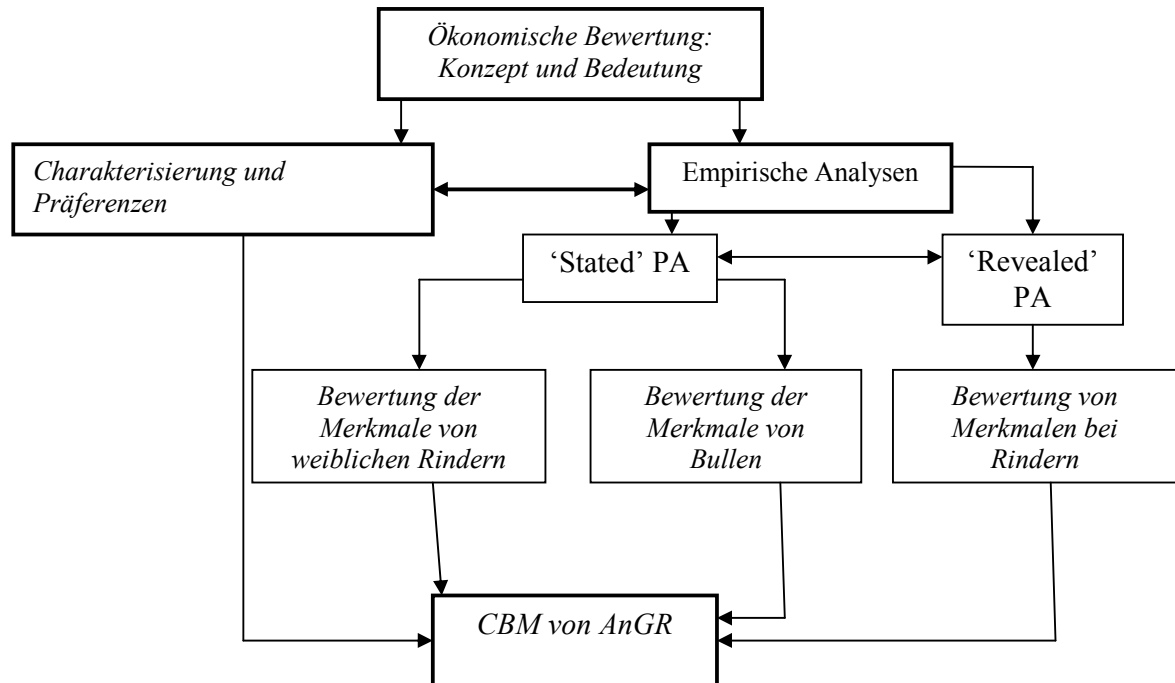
Ökonomische Bewertung: Konzept und Bedeutung

Charakterisierung und Präferenzen

Empirische Analysen

'Stated' PA

'Revealed' PA

Bewertung der Merkmale von weiblichen Rindern

Bewertung der Merkmale von Bullen

Bewertung von Merkmalen bei Rindern

CBM von AnGR